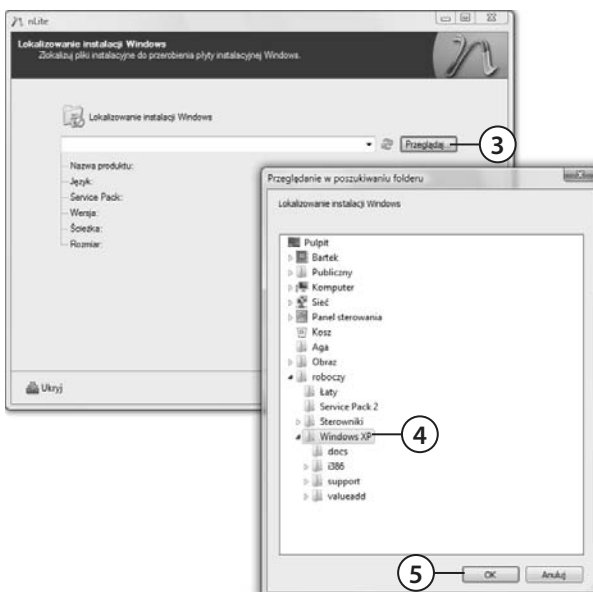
nLite

Lokalizowanie instalacji Windows
Zlokalizuj pliki instalacyjne do przerobienia płyty instalacyjnej Windows.

Lokalizowanie instalacji Windows

Przeglądaj...

3

Nazwa produktu:
Język:
Service Pack:
Wersja:
Ścieżka:
Rozmiar:

Ukryj

Przeglądanie w poszukiwaniu folderu

Lokalizowanie instalacji Windows

Pulpit
Bartek
Publiczny
Komputer
Sieć
Panel sterowania
Kosz
Aga
Obraz
roboczy
Łaty
Service Pack 2
Sterowniki
Windows XP
docs
i386
support
valueadd

4

5

OK
Anuluj